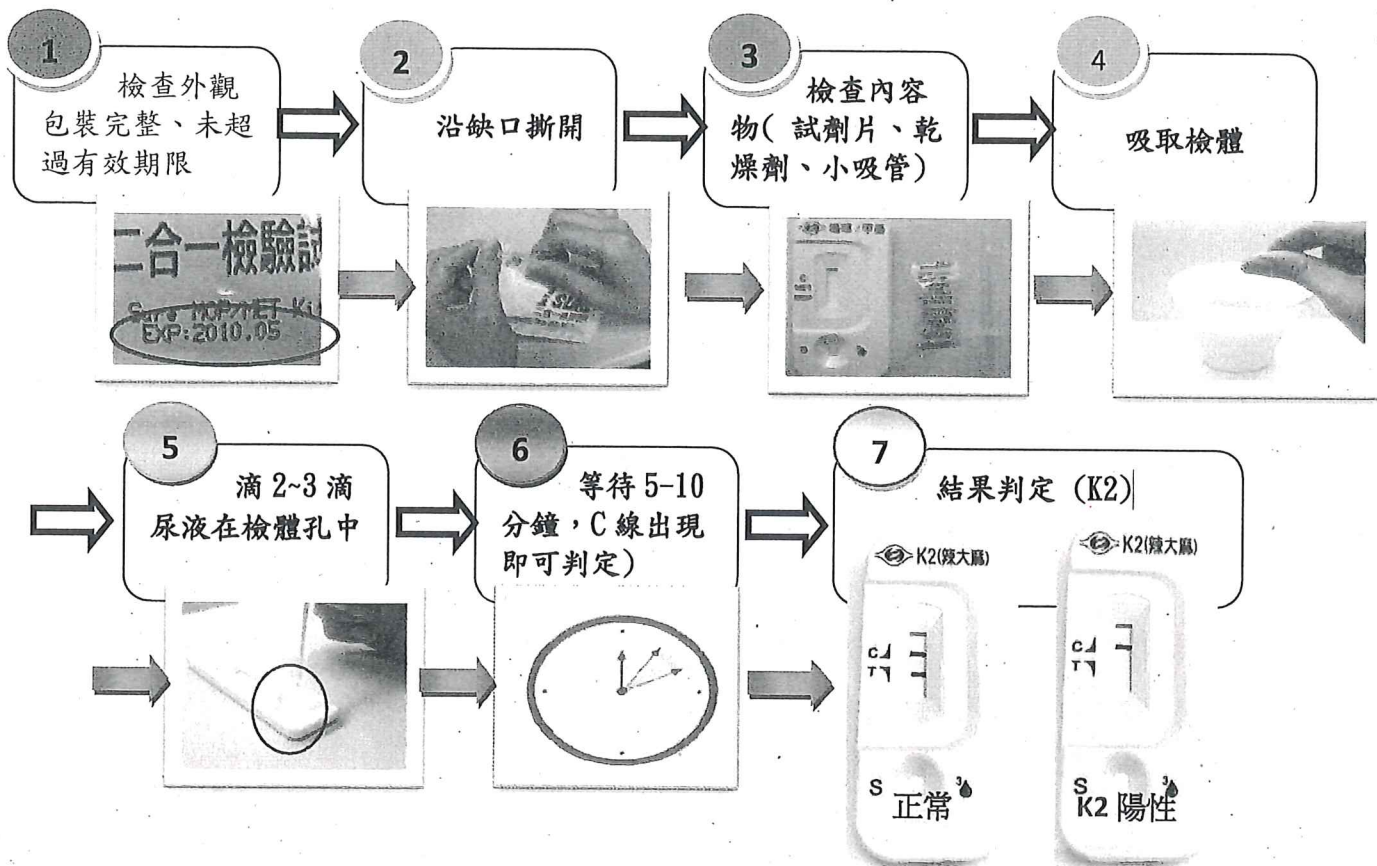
1
檢查外觀包裝完整、未超過有效期限

2
沿缺口撕開

3
檢查內容物(試劑片、乾燥劑、小吸管)

4
吸取檢體

二合一檢驗試
Sure MOP/MET Ki
EXP:2010.05

5
滴 2~3 滴尿液在檢體孔中

6
等待 5-10 分鐘,C 線出現即可判定)

7
結果判定 (K2)

K2(辣大麻)
C
T
S
正常

K2(辣大麻)
C
T
S
K2 陽性